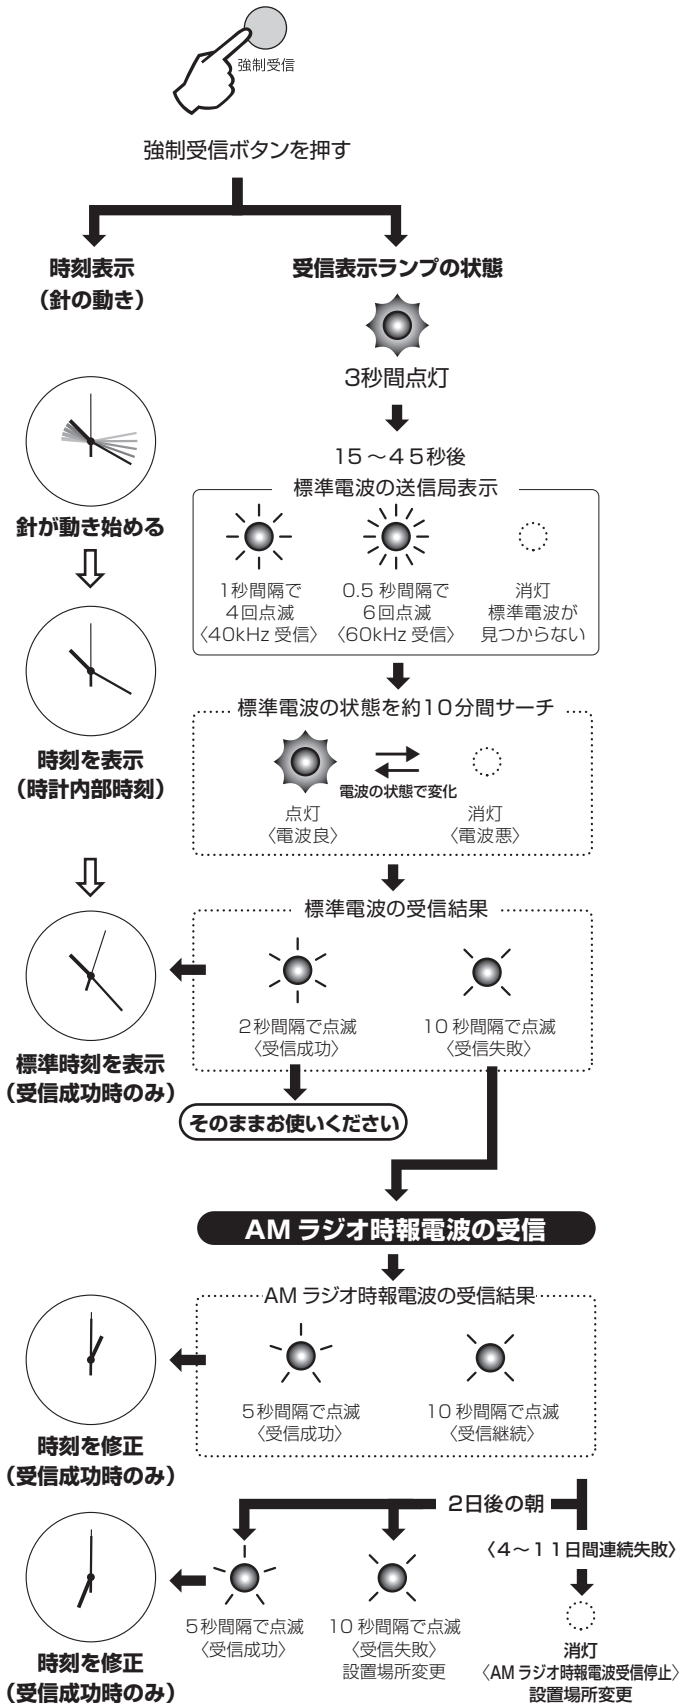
強制受信

強制受信ボタンを押す

時刻表示
（針の動き）

受信表示ランプの状態

3秒間点灯

15～45秒後

標準電波の送信局表示

1秒間隔で
4回点滅
〈40kHz 受信〉

0.5 秒間隔で
6回点滅
〈60kHz 受信〉

消灯
標準電波が
見つからない

針が動き始める

標準電波の状態を約10分間サーチ

電波の状態で変化

点灯
〈電波良〉

消灯
〈電波悪〉

時刻を表示
（時計内部時刻）

標準電波の受信結果

2秒間隔で点滅
〈受信成功〉

10 秒間隔で点滅
〈受信失敗〉

標準時刻を表示
（受信成功時のみ）

そのままお使いください

AM ラジオ時報電波の受信

AM ラジオ時報電波の受信結果

5秒間隔で点滅
〈受信成功〉

10 秒間隔で点滅
〈受信継続〉

時刻を修正
（受信成功時のみ）

2日後の朝

〈4～11日間連続失敗〉

5秒間隔で点滅
〈受信成功〉

10 秒間隔で点滅
〈受信失敗〉
設置場所変更

消灯
〈AM ラジオ時報電波受信停止〉
設置場所変更

時刻を修正
（受信成功時のみ）